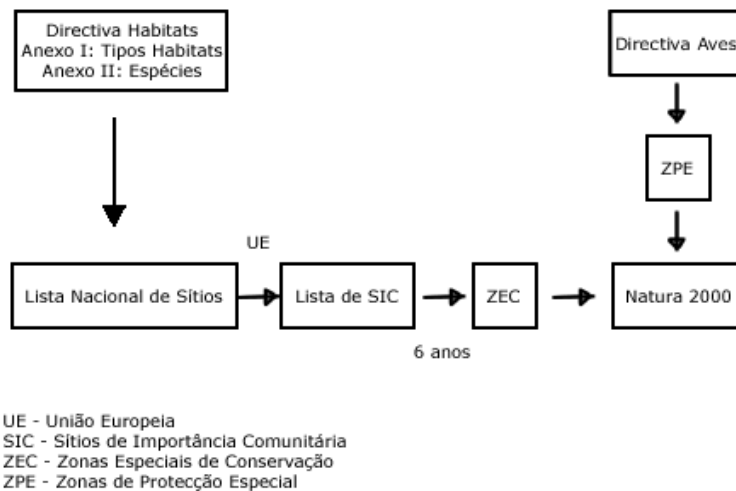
Directiva Habitats
Anexo I: Tipos Habitats
Anexo II: Espécies

Directiva Aves

ZPE

UE

Lista Nacional de Sítios

Lista de SIC

ZEC

Natura 2000

6 anos

UE - União Europeia
SIC - Sítios de Importância Comunitária
ZEC - Zonas Especiais de Conservação
ZPE - Zonas de Protecção Especial